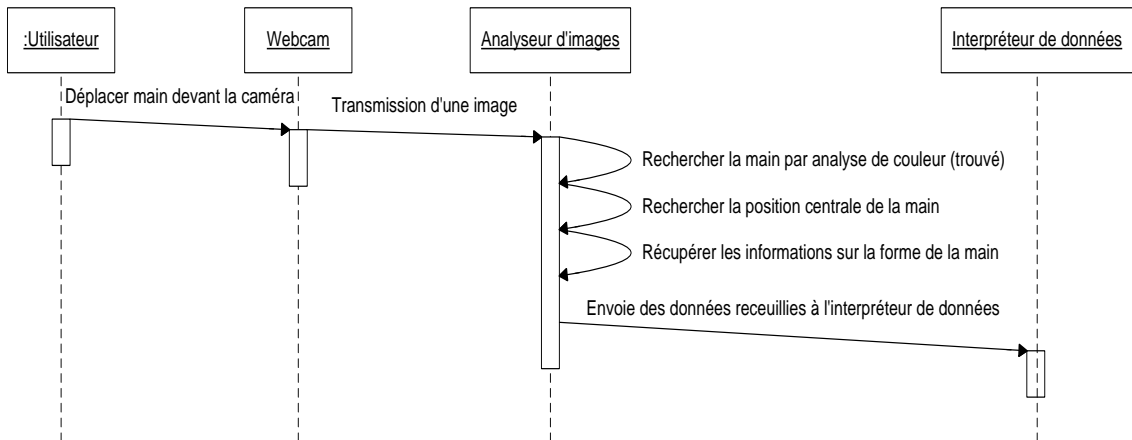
:Utilisateur

Webcam

Analyseur d'images

Interpréteur de données

Déplacer main devant la caméra

Transmission d'une image

Rechercher la main par analyse de couleur (trouvé)

Rechercher la position centrale de la main

Récupérer les informations sur la forme de la main

Envoie des données receuillies à l'interpréteur de données